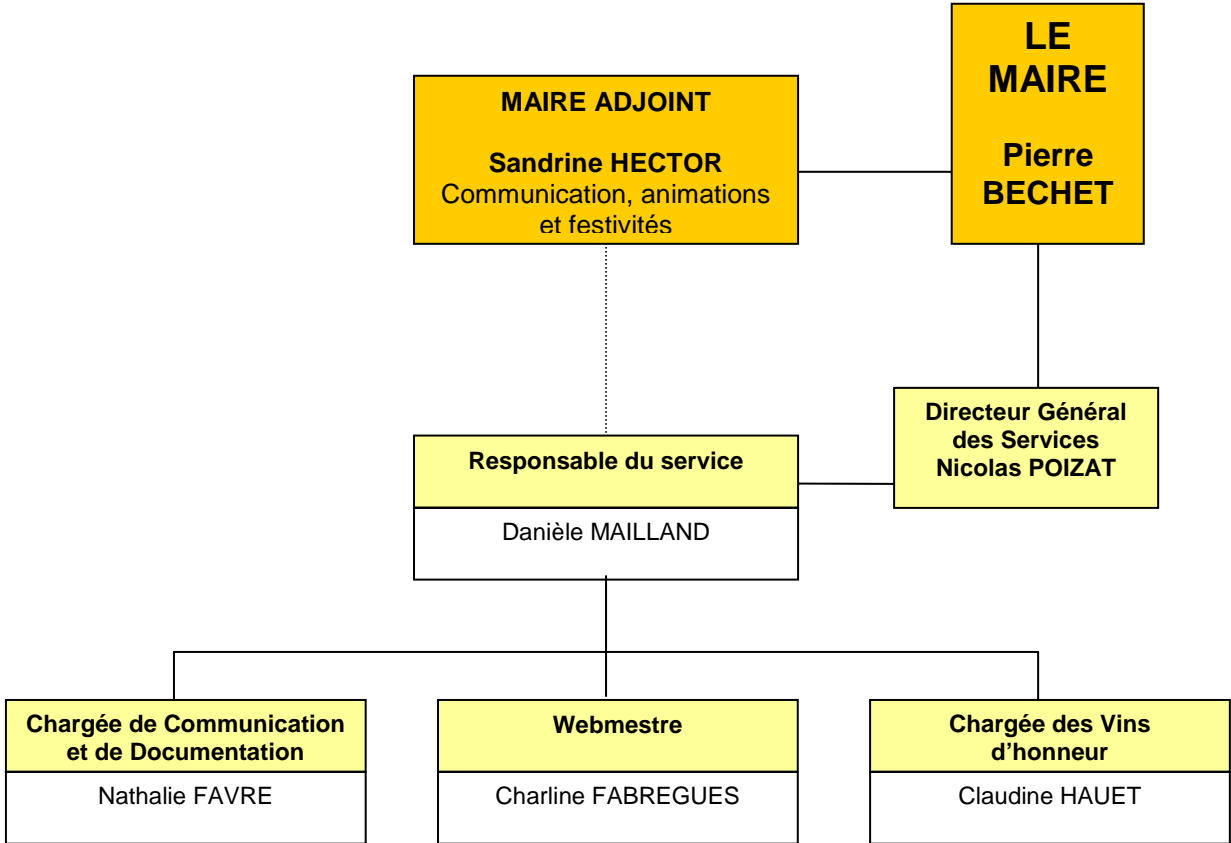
LE MAIRE

Pierre BECHET

MAIRE ADJOINT

Sandrine HECTOR
Communication, animations et festivités

Directeur Général des Services
Nicolas POIZAT

Responsable du service

Danièle MAILLAND

Chargée de Communication et de Documentation

Nathalie FAVRE

Webmestre

Charline FABREGUES

Chargée des Vins d'honneur

Claudine HAUET